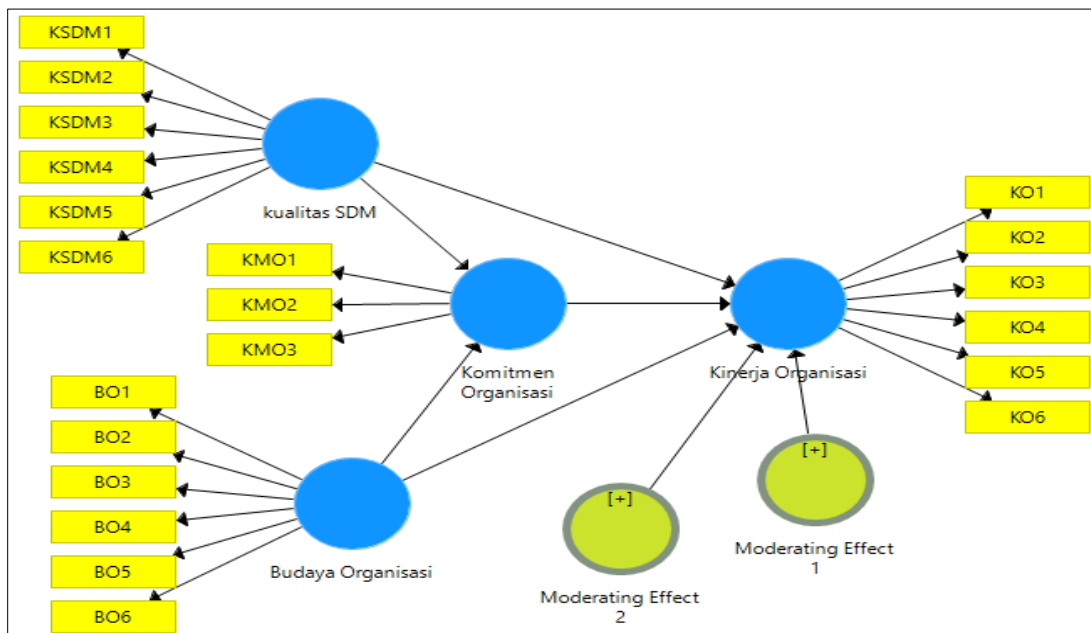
KSDM1
KSDM2
KSDM3
KSDM4
KSDM5
KSDM6

kualitas SDM

KMO1
KMO2
KMO3

Komitmen Organisasi

KO1
KO2
KO3
KO4
KO5
KO6

Kinerja Organisasi

BO1
BO2
BO3
BO4
BO5
BO6

Budaya Organisasi

[+]
Moderating Effect 2

[+]
Moderating Effect 1